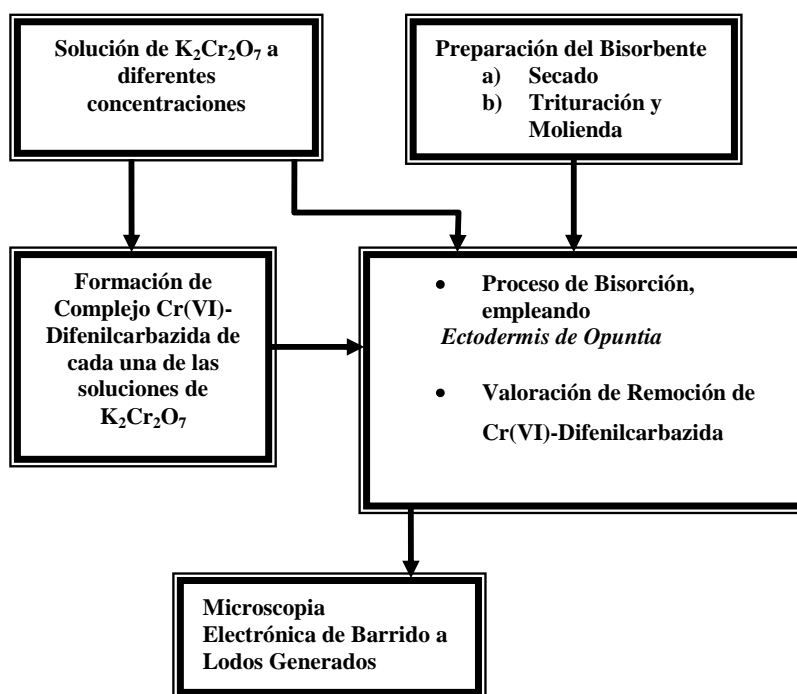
Solución de $K_2Cr_2O_7$ a diferentes concentraciones

Preparación del Bisorbente
a) Secado
b) Trituración y Molienda

Formación de Complejo Cr(VI)-Difenilcarbazida de cada una de las soluciones de $K_2Cr_2O_7$

• Proceso de Bisorción, empleando *Ectodermis de Opuntia*

• Valoración de Remoción de Cr(VI)-Difenilcarbazida

Microscopia Electrónica de Barrido a Lodos Generados